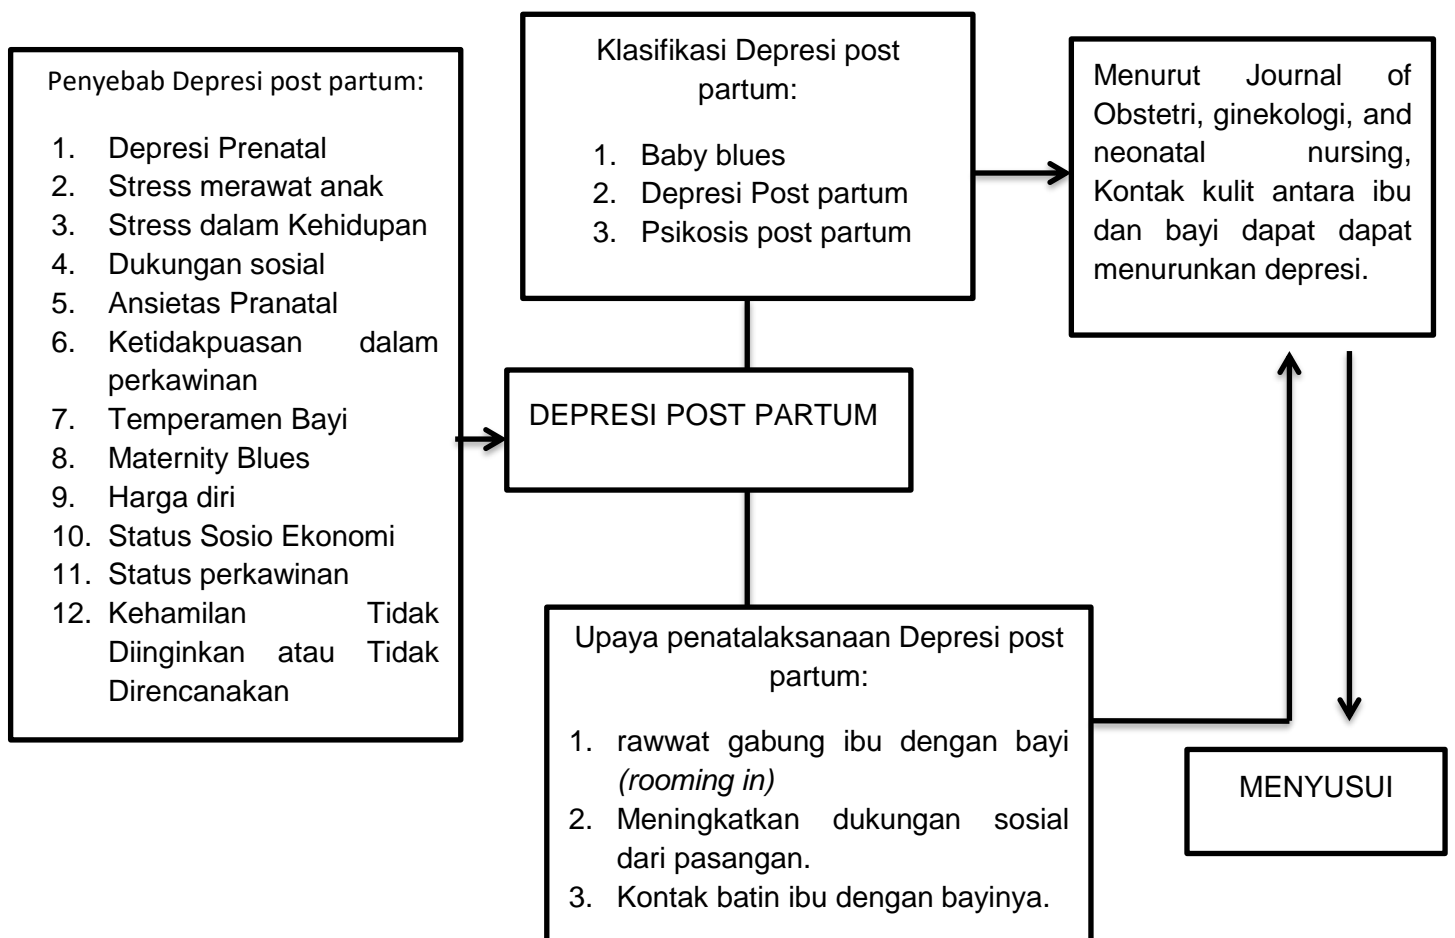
Penyebab Depresi post partum:

1. Depresi Prenatal
2. Stress merawat anak
3. Stress dalam Kehidupan
4. Dukungan sosial
5. Ansietas Pranatal
6. Ketidakpuasan dalam perkawinan
7. Temperamen Bayi
8. Maternity Blues
9. Harga diri
10. Status Sosio Ekonomi
11. Status perkawinan
12. Kehamilan Tidak Diinginkan atau Tidak Direncanakan

Klasifikasi Depresi post partum:

1. Baby blues
2. Depresi Post partum
3. Psikosis post partum

Menurut Journal of Obstetri, ginekologi, and neonatal nursing, Kontak kulit antara ibu dan bayi dapat dapat menurunkan depresi.

DEPRESI POST PARTUM

Upaya penatalaksanaan Depresi post partum:

1. rawwat gabung ibu dengan bayi *(rooming in)*
2. Meningkatkan dukungan sosial dari pasangan.
3. Kontak batin ibu dengan bayinya.

MENYUSUI